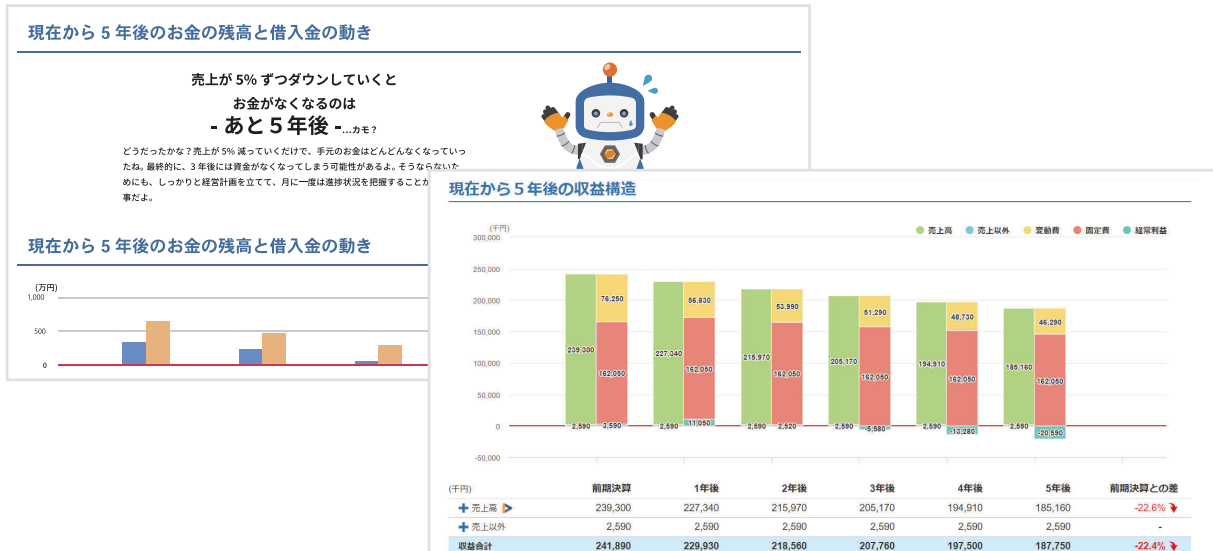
現在から５年後のお金の残高と借入金の動き

売上が 5% ずつダウンしていくと
お金がなくなるのは
- あと５年後 -…カモ？

どうだったかな？売上が 5% 減っていくだけで、手元のお金はどんどんなくなっていったね。最終的に、3 年後には資金がなくなってしまう可能性があるよ。そうならないためにも、しっかりと経営計画を立てて、月に一度は進捗状況を把握することが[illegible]事だよ。

現在から５年後のお金の残高と借入金の動き

(万円)
1,000
500
0

現在から５年後の収益構造

(千円)
売上高　売上以外　変動費　固定費　経常利益

300,000
250,000
200,000
150,000
100,000
50,000
0
-50,000

239,300　76,250　162,050　2,590　3,590
227,340　56,830　162,050　2,590　11,050
215,970　53,990　162,050　2,590　2,520
205,170　51,290　162,050　2,590　-5,580
194,910　48,730　162,050　2,590　-13,280
185,160　46,290　162,050　2,590　-20,590

| (千円) | 前期決算 | 1年後 | 2年後 | 3年後 | 4年後 | 5年後 | 前期決算との差 |
|---|---|---|---|---|---|---|---|
| 売上高 | 239,300 | 227,340 | 215,970 | 205,170 | 194,910 | 185,160 | -22.6% |
| 売上以外 | 2,590 | 2,590 | 2,590 | 2,590 | 2,590 | 2,590 | - |
| 収益合計 | 241,890 | 229,930 | 218,560 | 207,760 | 197,500 | 187,750 | -22.4% |